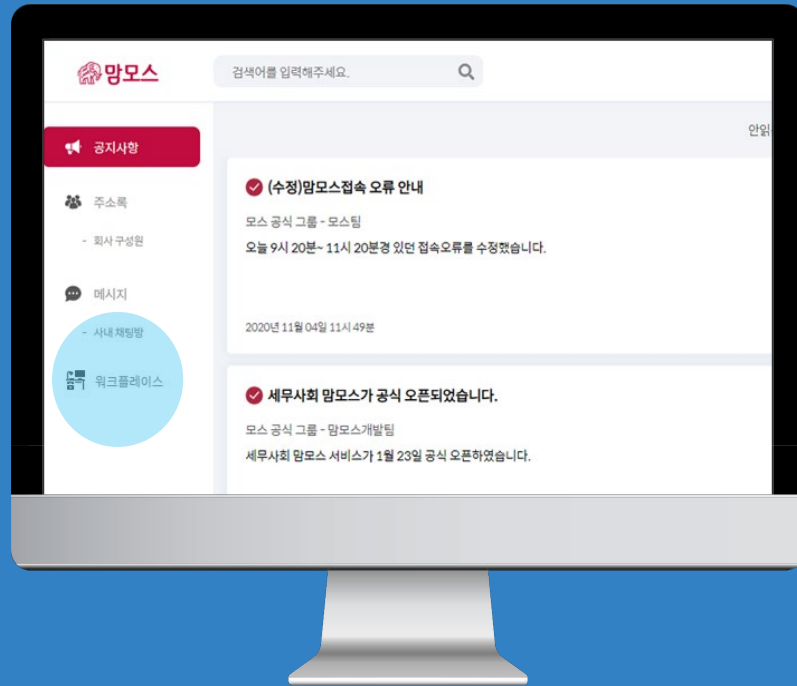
맘모스

검색어를 입력해주세요.

공지사항

주소록

- 회사 구성원

메시지

- 사내 채팅방

워크플레이스

안읽

(수정)맘모스접속 오류 안내

모스 공식 그룹 - 모스팀

오늘 9시 20분~ 11시 20분경 있던 접속오류를 수정했습니다.

2020년 11월 04일 11시 49분

세무사회 맘모스가 공식 오픈되었습니다.

모스 공식 그룹 - 맘모스개발팀

세무사회 맘모스 서비스가 1월 23일 공식 오픈하였습니다.